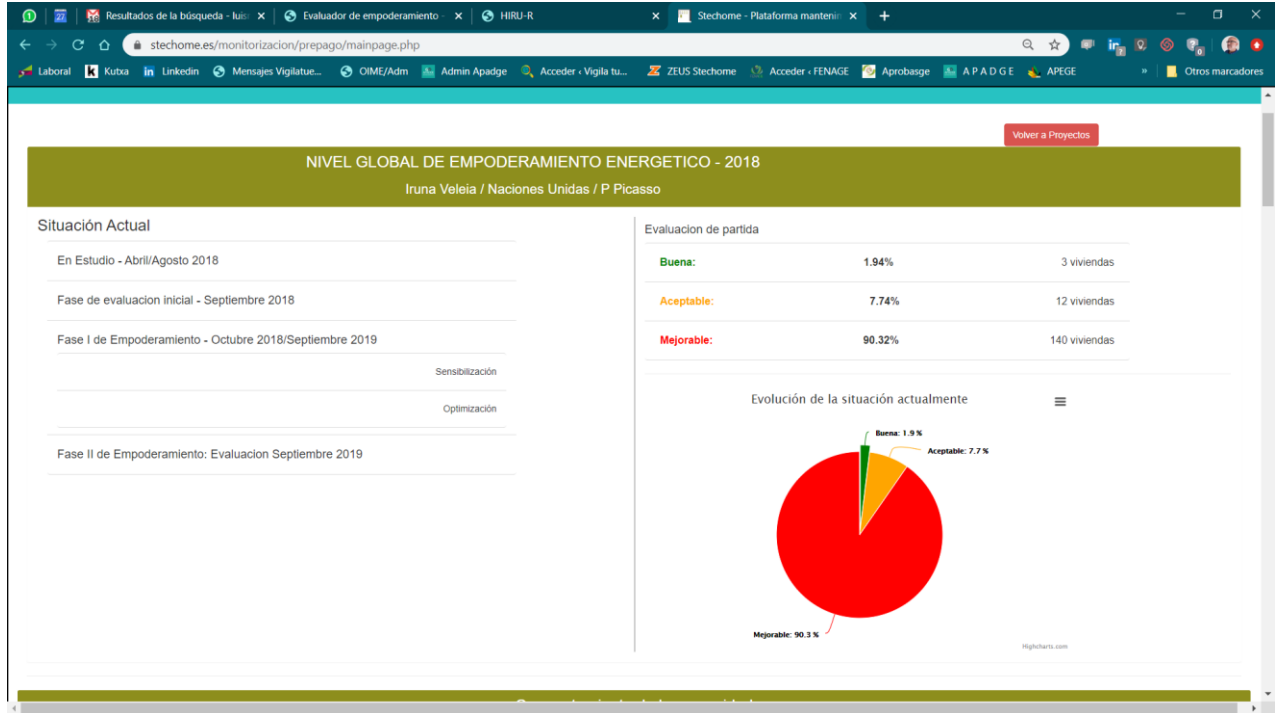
27 Resultados de la búsqueda - luis ✕ Evaluador de empoderamiento - ✕ HIRU-R ✕ Stechome - Plataforma mantenin ✕ +

stechome.es/monitorizacion/prepago/mainpage.php

Laboral Kutxa Linkedin Mensajes Vigilatue... OIME/Adm Admin Apadge Acceder ‹ Vigila tu... ZEUS Stechome Acceder ‹ FENAGE Aprobasge APADGE APEGE » Otros marcadores

Volver a Proyectos

NIVEL GLOBAL DE EMPODERAMIENTO ENERGETICO - 2018

Iruna Veleia / Naciones Unidas / P Picasso

Situación Actual

En Estudio - Abril/Agosto 2018

Fase de evaluacion inicial - Septiembre 2018

Fase I de Empoderamiento - Octubre 2018/Septiembre 2019

Sensibilización

Optimización

Fase II de Empoderamiento: Evaluacion Septiembre 2019

Evaluacion de partida

| Buena: | 1.94% | 3 viviendas |
|---|---|---|
| Aceptable: | 7.74% | 12 viviendas |
| Mejorable: | 90.32% | 140 viviendas |

Evolución de la situación actualmente

Buena: 1.9 %

Aceptable: 7.7 %

Mejorable: 90.3 %

Highcharts.com

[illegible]